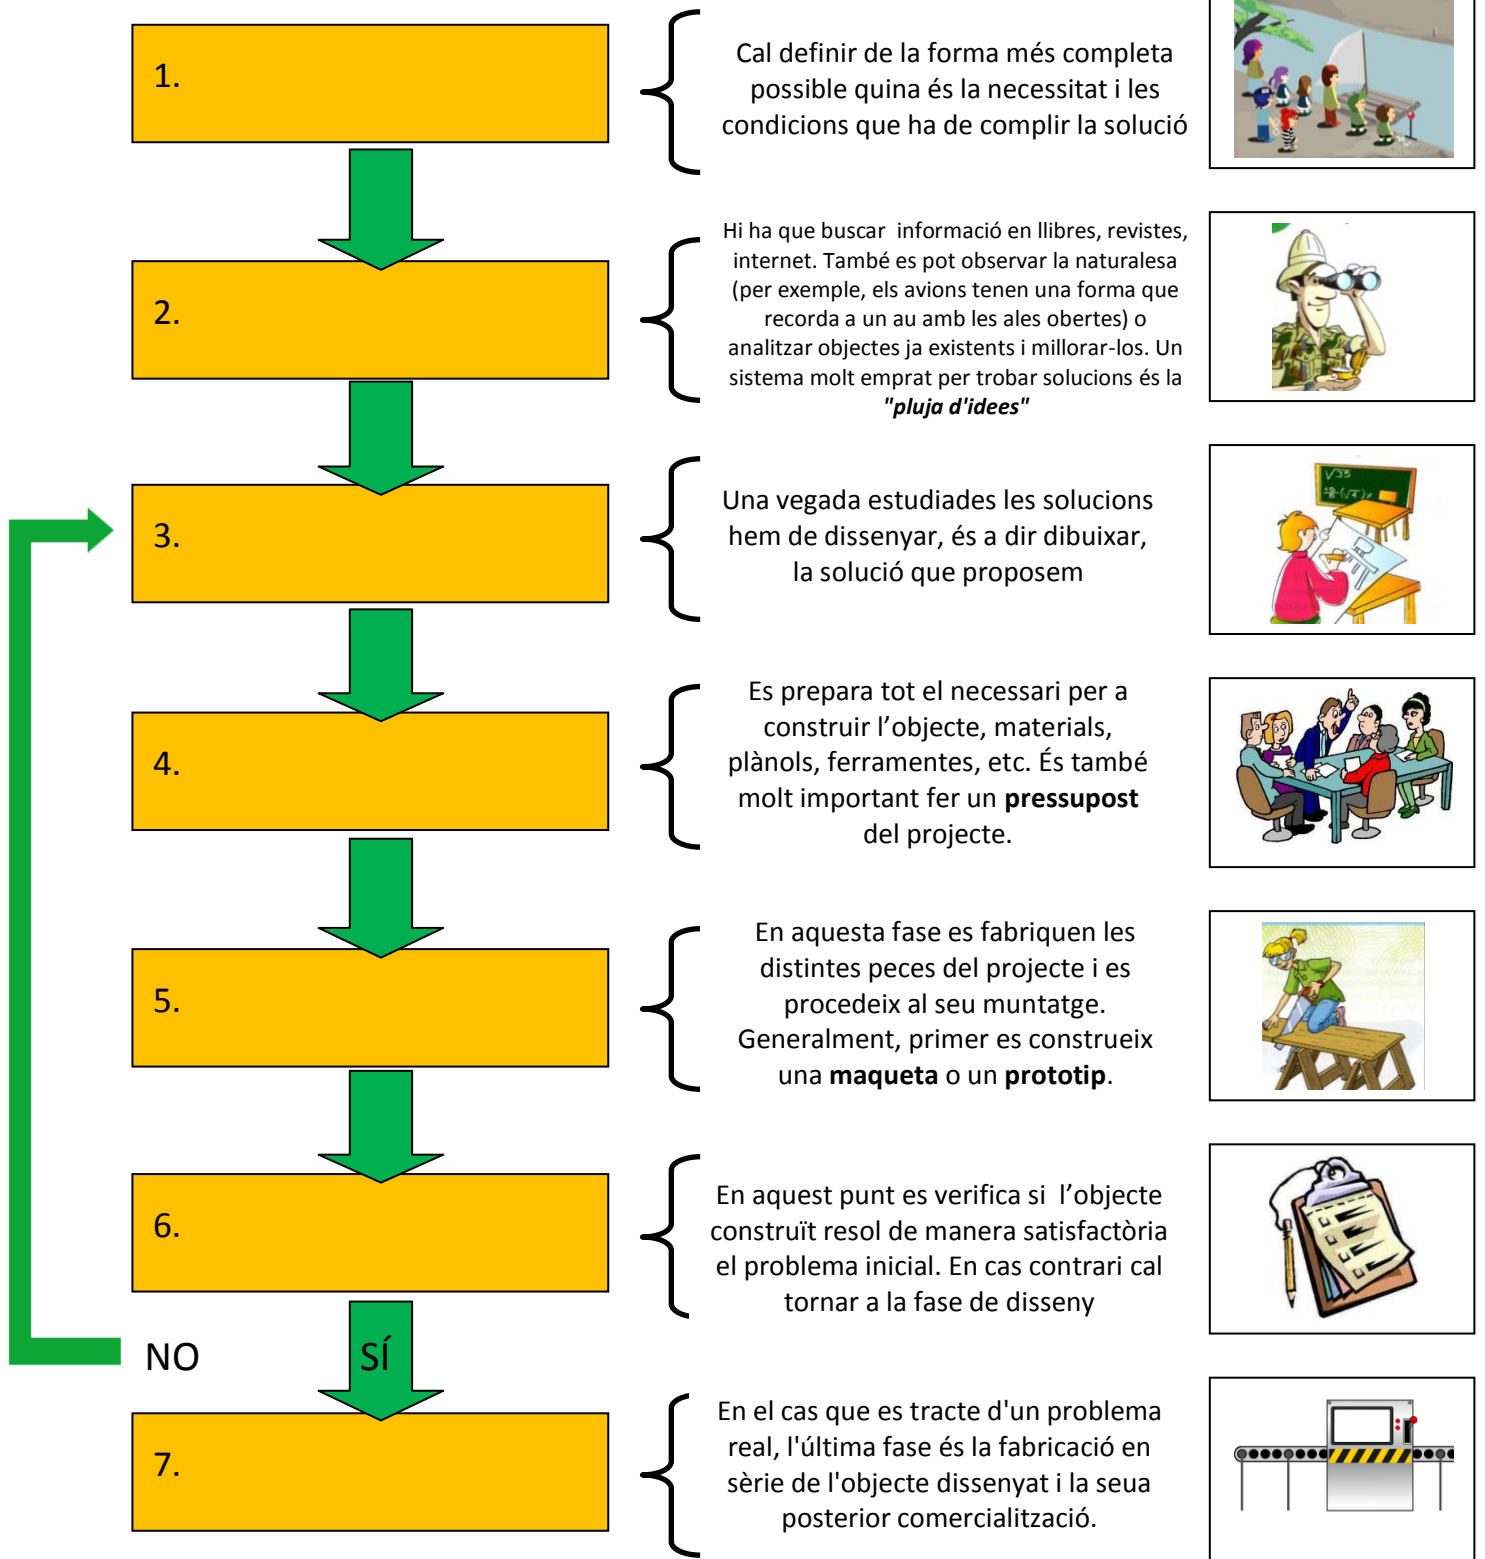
1.

Cal definir de la forma més completa possible quina és la necessitat i les condicions que ha de complir la solució

2.

Hi ha que buscar informació en llibres, revistes, internet. També es pot observar la naturalesa (per exemple, els avions tenen una forma que recorda a un au amb les ales obertes) o analitzar objectes ja existents i millorar-los. Un sistema molt emprat per trobar solucions és la ***"pluja d'idees"***

3.

Una vegada estudiades les solucions hem de dissenyar, és a dir dibuixar, la solució que proposem

4.

Es prepara tot el necessari per a construir l'objecte, materials, plànols, ferramentes, etc. És també molt important fer un **pressupost** del projecte.

5.

En aquesta fase es fabriquen les distintes peces del projecte i es procedeix al seu muntatge. Generalment, primer es construeix una **maqueta** o un **prototip**.

6.

En aquest punt es verifica si l'objecte construït resol de manera satisfactòria el problema inicial. En cas contrari cal tornar a la fase de disseny

NO

SÍ

7.

En el cas que es tracte d'un problema real, l'última fase és la fabricació en sèrie de l'objecte dissenyat i la seua posterior comercialització.